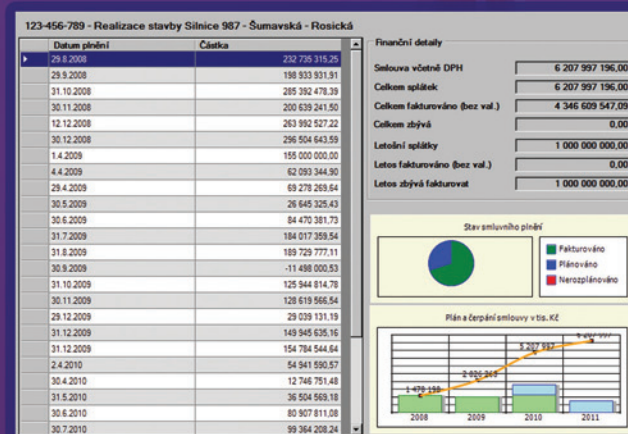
123-456-789 - Realizace stavby Silnice 987 - Šumavská - Rosická

| Datum plnění | Částka |
|---|---|
| 29.8.2008 | 232 735 315,25 |
| 29.9.2008 | 198 933 931,91 |
| 31.10.2008 | 285 392 478,39 |
| 30.11.2008 | 200 639 241,50 |
| 12.12.2008 | 263 992 527,22 |
| 30.12.2008 | 296 504 643,59 |
| 1.4.2009 | 155 000 000,00 |
| 4.4.2009 | 62 093 344,90 |
| 29.4.2009 | 69 278 269,64 |
| 30.5.2009 | 26 645 325,43 |
| 30.6.2009 | 84 470 381,73 |
| 31.7.2009 | 184 017 359,54 |
| 31.8.2009 | 189 729 777,11 |
| 30.9.2009 | -11 498 000,53 |
| 31.10.2009 | 125 944 814,78 |
| 30.11.2009 | 128 619 566,54 |
| 29.12.2009 | 29 039 131,19 |
| 31.12.2009 | 149 945 635,16 |
| 31.12.2009 | 154 784 544,64 |
| 2.4.2010 | 54 941 590,57 |
| 30.4.2010 | 12 746 751,48 |
| 31.5.2010 | 36 504 569,18 |
| 30.6.2010 | 80 907 811,08 |
| 30.7.2010 | 99 364 208,24 |

Finanční detaily

Smlouva včetně DPH 6 207 997 196,00
Celkem splátek 6 207 997 196,00
Celkem fakturováno (bez val.) 4 346 609 547,09
Celkem zbývá 0,00
Letošní splátky 1 000 000 000,00
Letos fakturováno (bez val.) 0,00
Letos zbývá fakturovat 1 000 000 000,00

Stav smluvního plnění

Fakturováno
Plánováno
Nerozplánováno

Plán a čerpání smlouvy v tis. Kč

1 479 158
2 020 263
5 207 997
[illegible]

2008
2009
2010
2011